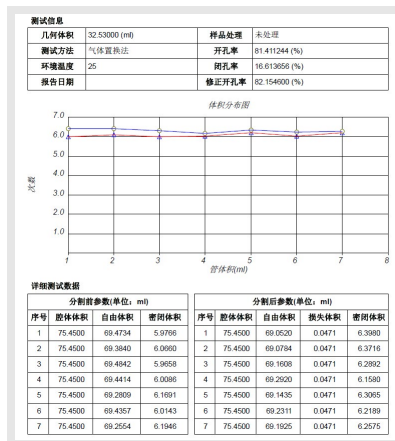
测试信息

| 几何体积 | 32.53000 (ml) | 样品处理 | 未处理 |
|---|---|---|---|
| 测试方法 | 气体置换法 | 开孔率 | 81.411244 (%) |
| 环境温度 | 25 | 闭孔率 | 16.613656 (%) |
| 报告日期 | | 修正开孔率 | 82.154600 (%) |

体积分布图

7.0
6.0
5.0
4.0
3.0
2.0
1.0

次数

1 2 3 4 5 6 7 8

管体积(ml)

详细测试数据

| 分割前参数(单位：ml) | | | |
|---|---|---|---|
| 序号 | 腔体体积 | 自由体积 | 密闭体积 |
| 1 | 75.4500 | 69.4734 | 5.9766 |
| 2 | 75.4500 | 69.3840 | 6.0660 |
| 3 | 75.4500 | 69.4842 | 5.9658 |
| 4 | 75.4500 | 69.4414 | 6.0086 |
| 5 | 75.4500 | 69.2809 | 6.1691 |
| 6 | 75.4500 | 69.4357 | 6.0143 |
| 7 | 75.4500 | 69.2554 | 6.1946 |

| 分割后参数(单位：ml) | | | | |
|---|---|---|---|---|
| 序号 | 腔体体积 | 自由体积 | 损失体积 | 密闭体积 |
| 1 | 75.4500 | 69.0520 | 0.0471 | 6.3980 |
| 2 | 75.4500 | 69.0784 | 0.0471 | 6.3716 |
| 3 | 75.4500 | 69.1608 | 0.0471 | 6.2892 |
| 4 | 75.4500 | 69.2920 | 0.0471 | 6.1580 |
| 5 | 75.4500 | 69.1435 | 0.0471 | 6.3065 |
| 6 | 75.4500 | 69.2311 | 0.0471 | 6.2189 |
| 7 | 75.4500 | 69.1925 | 0.0471 | 6.2575 |